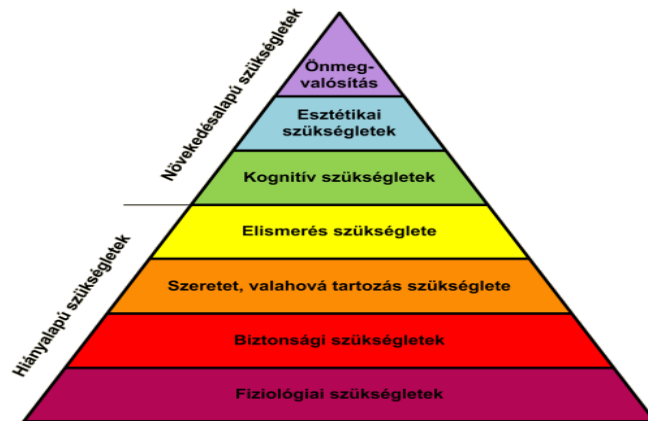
Növekedésalapú szükségletek

Önmegvalósítás

Esztétikai szükségletek

Kognitív szükségletek

Hiányalapú szükségletek

Elismerés szükséglete

Szeretet, valahová tartozás szükséglete

Biztonsági szükségletek

Fiziológiai szükségletek